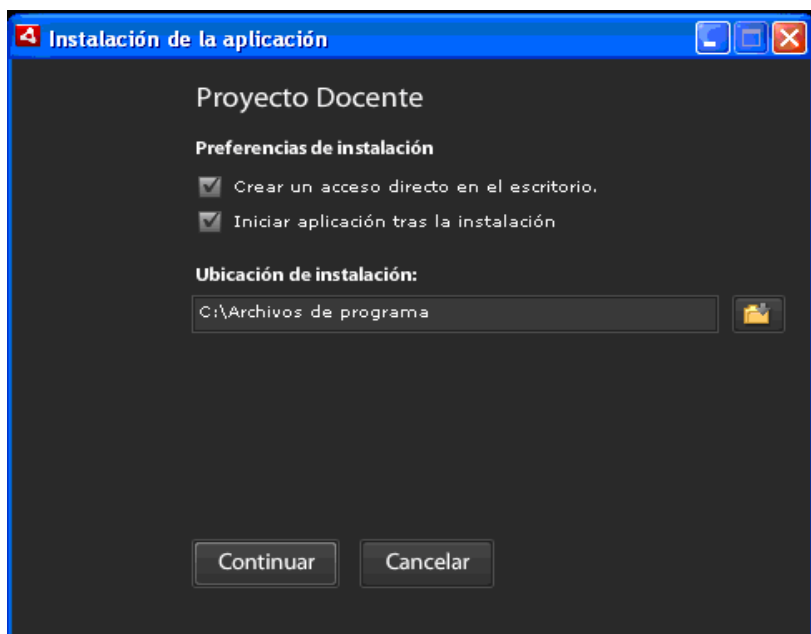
Instalación de la aplicación

Proyecto Docente

Preferencias de instalación

Crear un acceso directo en el escritorio.

Iniciar aplicación tras la instalación

Ubicación de instalación:

C:\Archivos de programa

Continuar

Cancelar